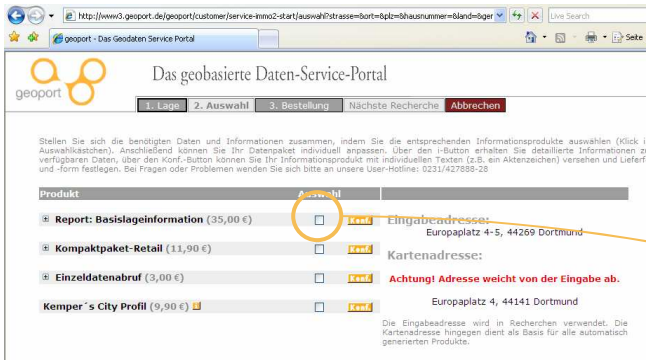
http://www3.geoport.de/geoport/customer/service-immo2-start/auswahl?strasse=&ort=&plz=&hausnummer=&land=&ger

Live Search

geoport - Das Geodaten Service Portal

Seite

geoport

Das geobasierte Daten-Service-Portal

1. Lage | 2. Auswahl | 3. Bestellung | Nächste Recherche | Abbrechen

Stellen Sie sich die benötigten Daten und Informationen zusammen, indem Sie die entsprechenden Informationsprodukte auswählen (Klick i Auswahlkästchen). Anschließend können Sie Ihr Datenpaket individuell anpassen. Über den i-Button erhalten Sie detaillierte Informationen z verfügbaren Daten, über den Konf.-Button können Sie Ihr Informationsprodukt mit individuellen Texten (z.B. ein Aktenzeichen) versehen und Lieferf und -form festlegen. Bei Fragen oder Problemen wenden Sie sich bitte an unsere User-Hotline: 0231/427888-28

| Produkt | Auswahl | |
|---|---|---|
| Report: Basislageinformation (35,00 €) | | Konf. |
| Kompaktpaket-Retail (11,90 €) | | Konf. |
| Einzeldatenabruf (3,00 €) | | Konf. |
| Kemper´s City Profil (9,90 €) | | Konf. |

Eingabeadresse:

Europaplatz 4-5, 44269 Dortmund

Kartenadresse:

Achtung! Adresse weicht von der Eingabe ab.

Europaplatz 4, 44141 Dortmund

Die Eingabeadresse wird in Recherchen verwendet. Die Kartenadresse hingegen dient als Basis für alle automatisch generierten Produkte.